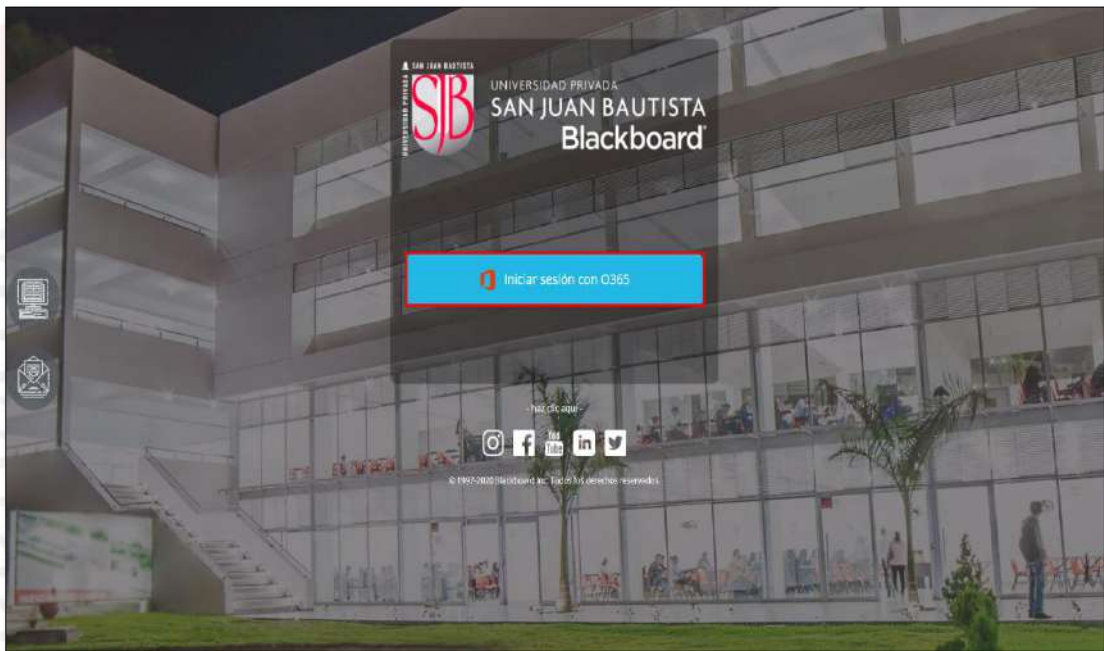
SAN JUAN BAUTISTA
UNIVERSIDAD PRIVADA
SJB

UNIVERSIDAD PRIVADA
SAN JUAN BAUTISTA
Blackboard

Iniciar sesión con O365

- haz clic aquí -

You Tube

© 1997-2020 Blackboard Inc. Todos los derechos reservados.